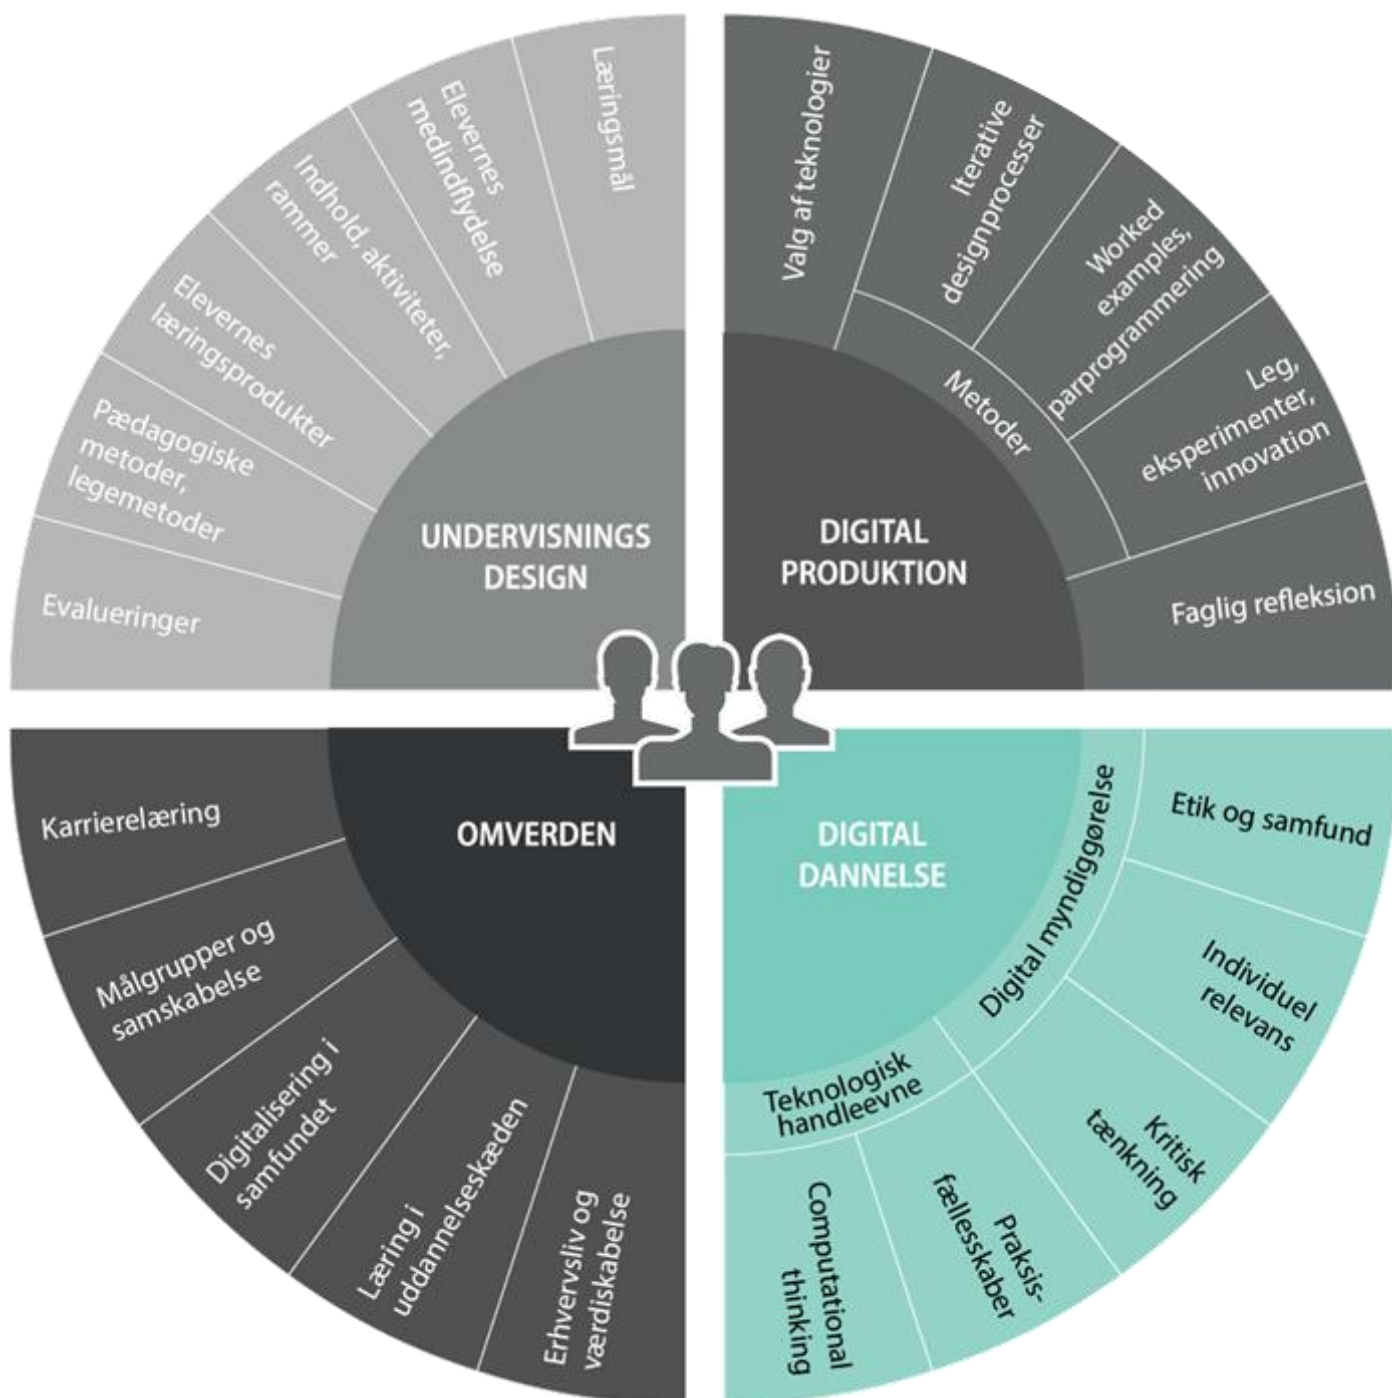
UNDERVISNINGS DESIGN

Læringsmål

Elevernes medindflydelse

Indhold, aktiviteter, rammer

Elevernes læringsprodukter

Pædagogiske metoder, legemetoder

Evalueringer

DIGITAL PRODUKTION

Valg af teknologier

Iterative designprocesser

Worked examples, parprogrammering

Leg, eksperimenter, innovation

Metoder

Faglig refleksion

OMVERDEN

Karrierelæring

Målgrupper og samskabelse

Digitalisering i samfundet

Læring i uddannelseskæden

Erhvervsliv og værdiskabelse

DIGITAL DANNELSE

Digital myndiggørelse

Etik og samfund

Individuel relevans

Kritisk tænkning

Teknologisk handleevne

Praksis-fællesskaber

Computational thinking